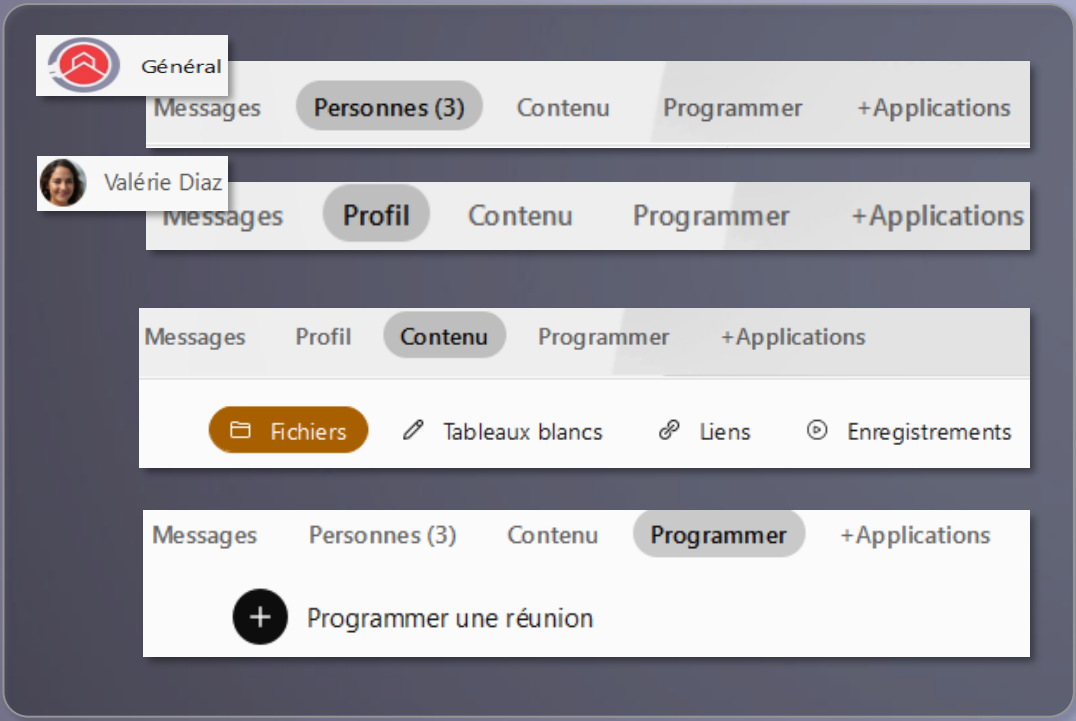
Général

Messages Personnes (3) Contenu Programmer +Applications

Valérie Diaz

Messages Profil Contenu Programmer +Applications

Messages Profil Contenu Programmer +Applications

Fichiers Tableaux blancs Liens Enregistrements

Messages Personnes (3) Contenu Programmer +Applications

Programmer une réunion